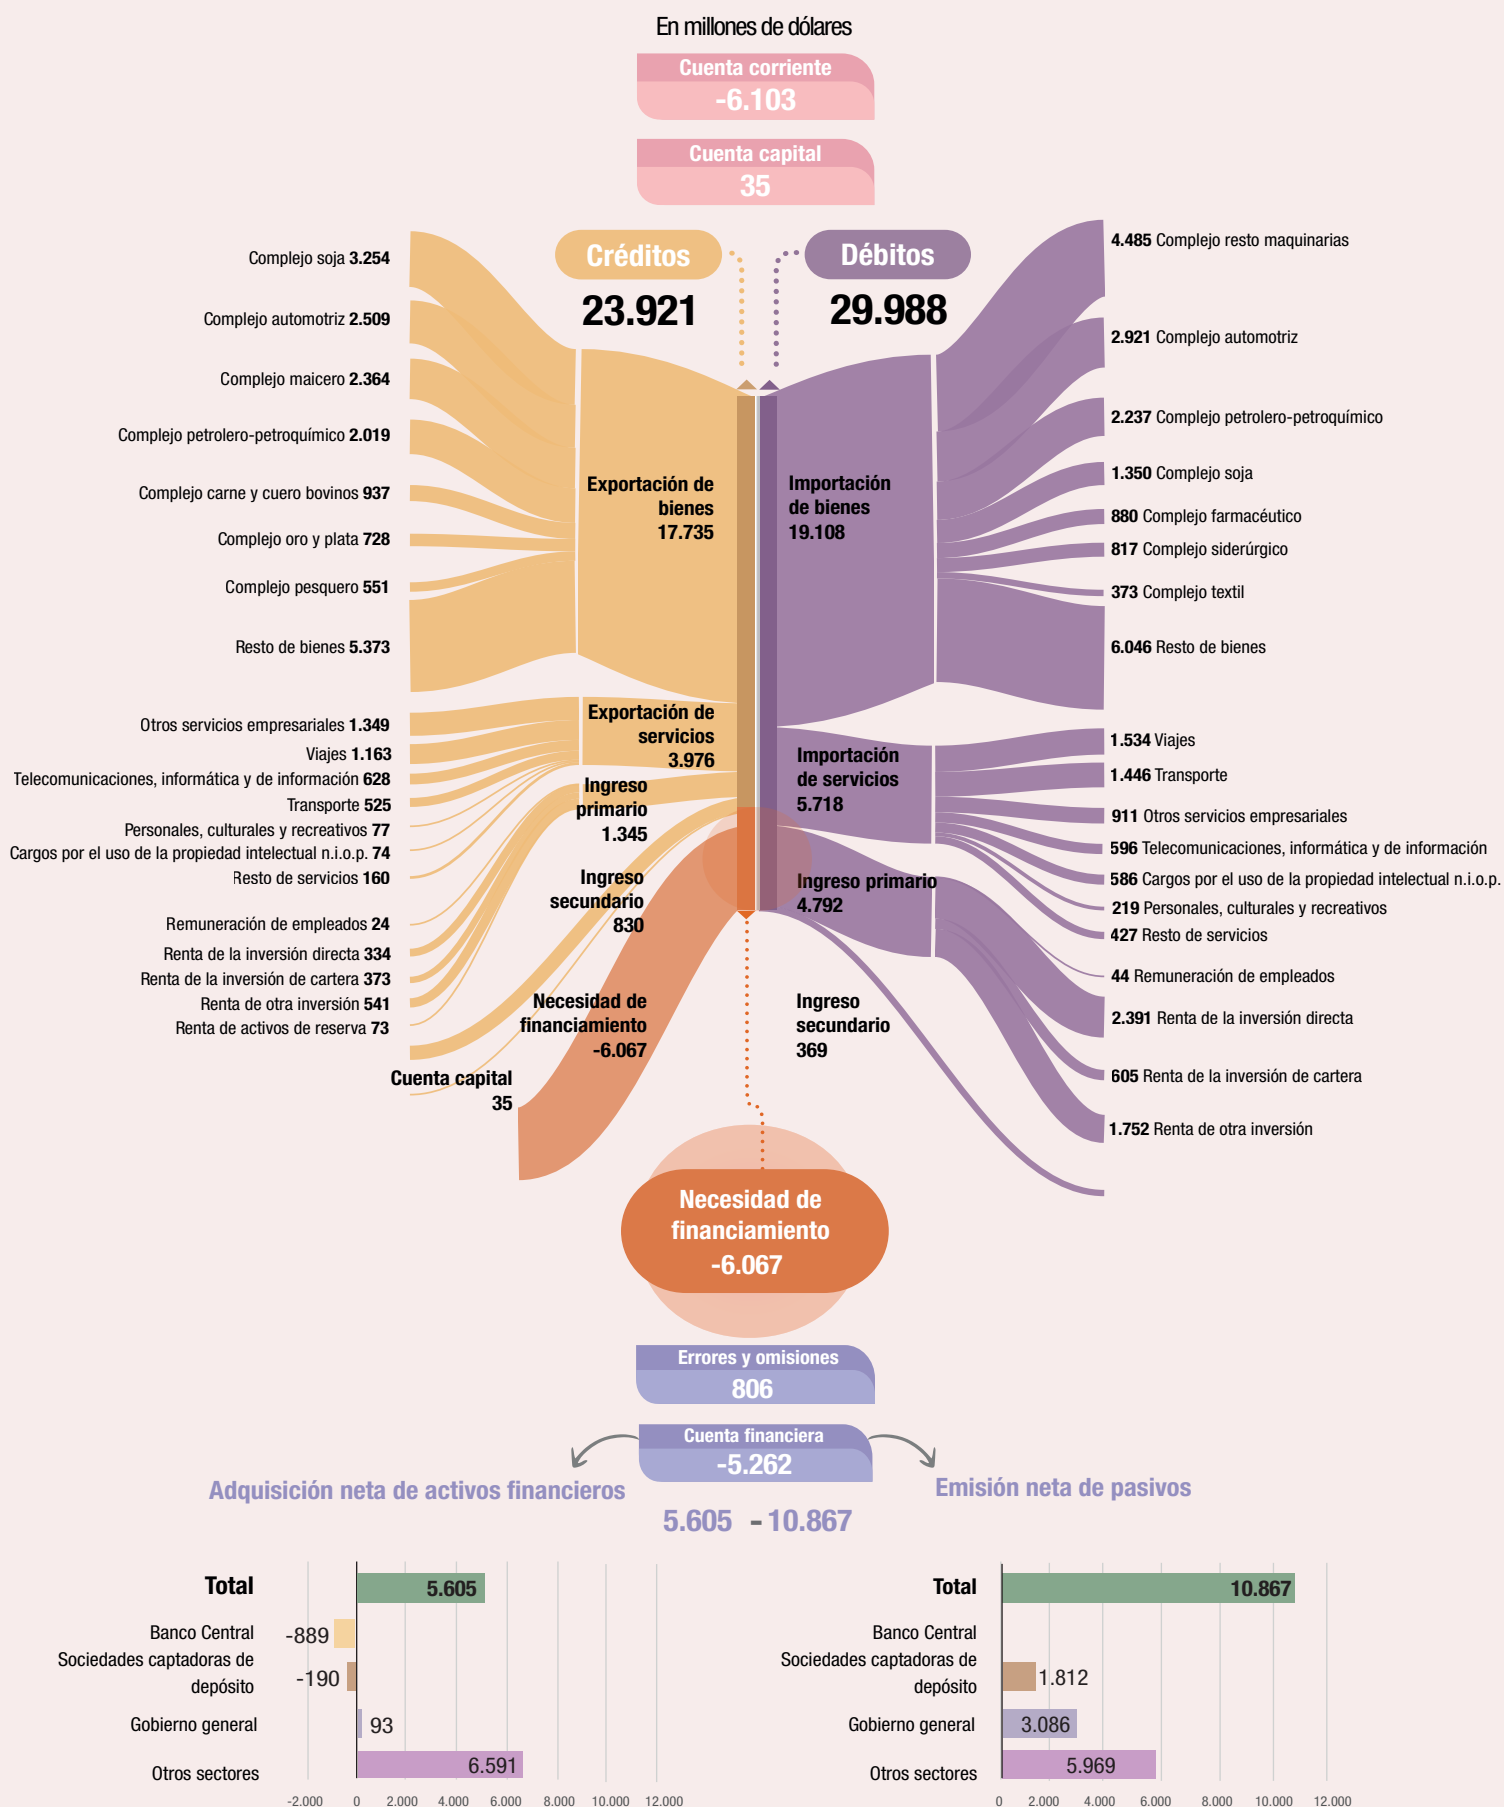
En millones de dólares

Cuenta corriente
-6.103

Cuenta capital
35

Créditos
23.921

Débitos
29.988

Complejo soja 3.254
Complejo automotriz 2.509
Complejo maicero 2.364
Complejo petrolero-petroquímico 2.019
Complejo carne y cuero bovinos 937
Complejo oro y plata 728
Complejo pesquero 551
Resto de bienes 5.373

Otros servicios empresariales 1.349
Viajes 1.163
Telecomunicaciones, informática y de información 628
Transporte 525
Personales, culturales y recreativos 77
Cargos por el uso de la propiedad intelectual n.i.o.p. 74
Resto de servicios 160

Remuneración de empleados 24
Renta de la inversión directa 334
Renta de la inversión de cartera 373
Renta de otra inversión 541
Renta de activos de reserva 73

Cuenta capital
35

Exportación de bienes
17.735

Exportación de servicios
3.976

Ingreso primario
1.345

Ingreso secundario
830

Necesidad de financiamiento
-6.067

Importación de bienes
19.108

Importación de servicios
5.718

Ingreso primario
4.792

Ingreso secundario
369

4.485 Complejo resto maquinarias
2.921 Complejo automotriz
2.237 Complejo petrolero-petroquímico
1.350 Complejo soja
880 Complejo farmacéutico
817 Complejo siderúrgico
373 Complejo textil
6.046 Resto de bienes

1.534 Viajes
1.446 Transporte
911 Otros servicios empresariales
596 Telecomunicaciones, informática y de información
586 Cargos por el uso de la propiedad intelectual n.i.o.p.
219 Personales, culturales y recreativos
427 Resto de servicios

44 Remuneración de empleados
2.391 Renta de la inversión directa
605 Renta de la inversión de cartera
1.752 Renta de otra inversión

Necesidad de financiamiento
-6.067

Errores y omisiones
806

Cuenta financiera
-5.262

Adquisición neta de activos financieros
5.605

Emisión neta de pasivos
- 10.867

| | |
|---|---|
| Total | 5.605 |
| Banco Central | -889 |
| Sociedades captadoras de depósito | -190 |
| Gobierno general | 93 |
| Otros sectores | 6.591 |

-2.000 0 2.000 4.000 6.000 8.000 10.000 12.000

| | |
|---|---|
| Total | 10.867 |
| Banco Central | |
| Sociedades captadoras de depósito | 1.812 |
| Gobierno general | 3.086 |
| Otros sectores | 5.969 |

0 2.000 4.000 6.000 8.000 10.000 12.000